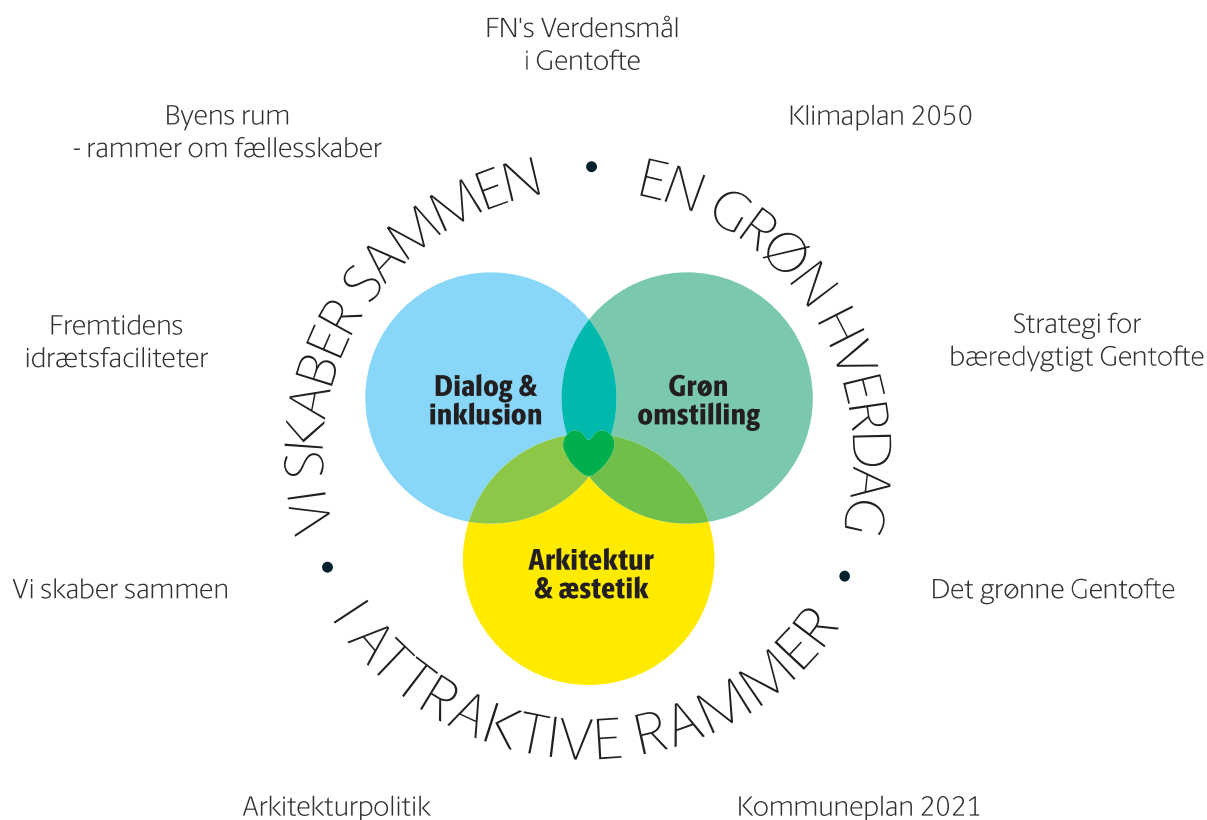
FN's Verdensmål
i Gentofte

Byens rum
- rammer om fællesskaber

Klimaplan 2050

VI SKABER SAMMEN • EN GRØN HVERDAG • I ATTRAKTIVE RAMMER

Fremtidens
idrætsfaciliteter

Dialog &
inklusion

Grøn
omstilling

Strategi for
bæredygtigt Gentofte

Arkitektur
& æstetik

Vi skaber sammen

Det grønne Gentofte

Arkitekturpolitik

Kommuneplan 2021